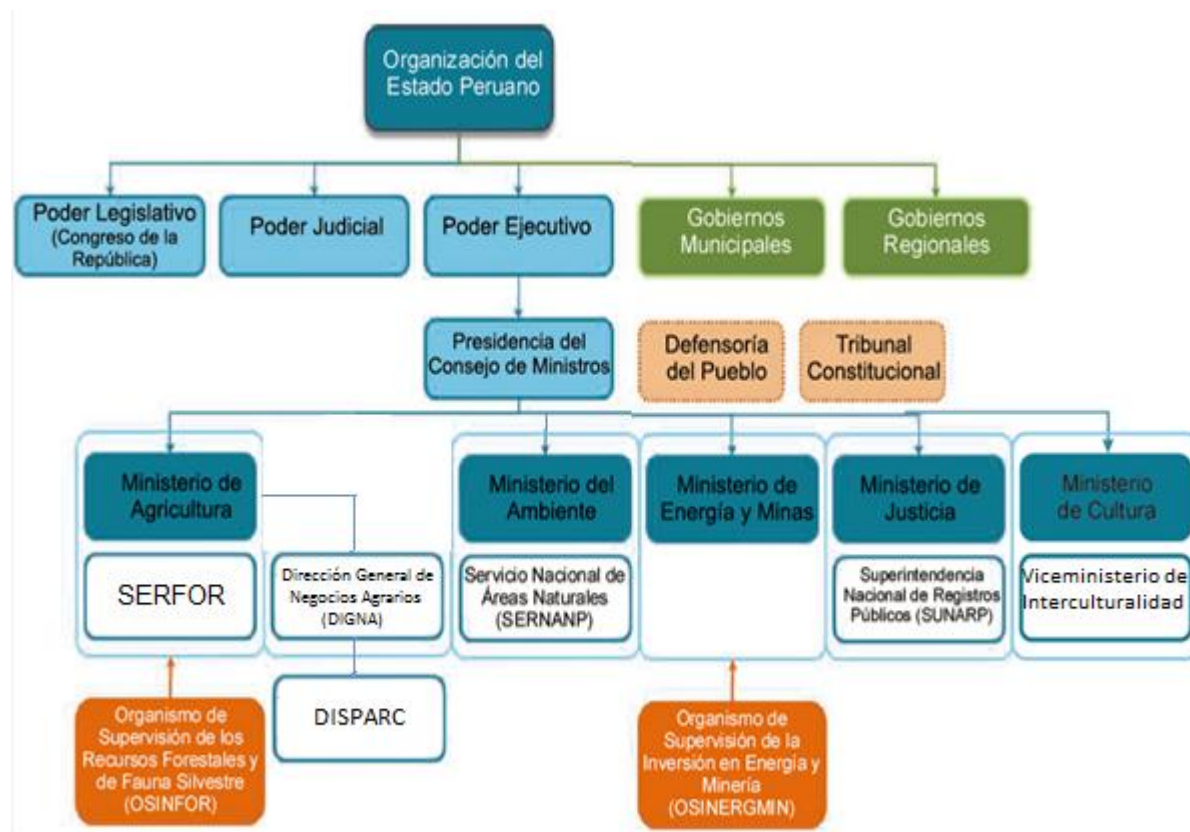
Organización del Estado Peruano

Poder Legislativo (Congreso de la República)

Poder Judicial

Poder Ejecutivo

Gobiernos Municipales

Gobiernos Regionales

Presidencia del Consejo de Ministros

Defensoría del Pueblo

Tribunal Constitucional

Ministerio de Agricultura

SERFOR

Dirección General de Negocios Agrarios (DIGNA)

DISPARC

Ministerio del Ambiente

Servicio Nacional de Áreas Naturales (SERNANP)

Ministerio de Energía y Minas

Ministerio de Justicia

Superintendencia Nacional de Registros Públicos (SUNARP)

Ministerio de Cultura

Viceministerio de Interculturalidad

Organismo de Supervisión de los Recursos Forestales y de Fauna Silvestre (OSINFOR)

Organismo de Supervisión de la Inversión en Energía y Minería (OSINERGMIN)